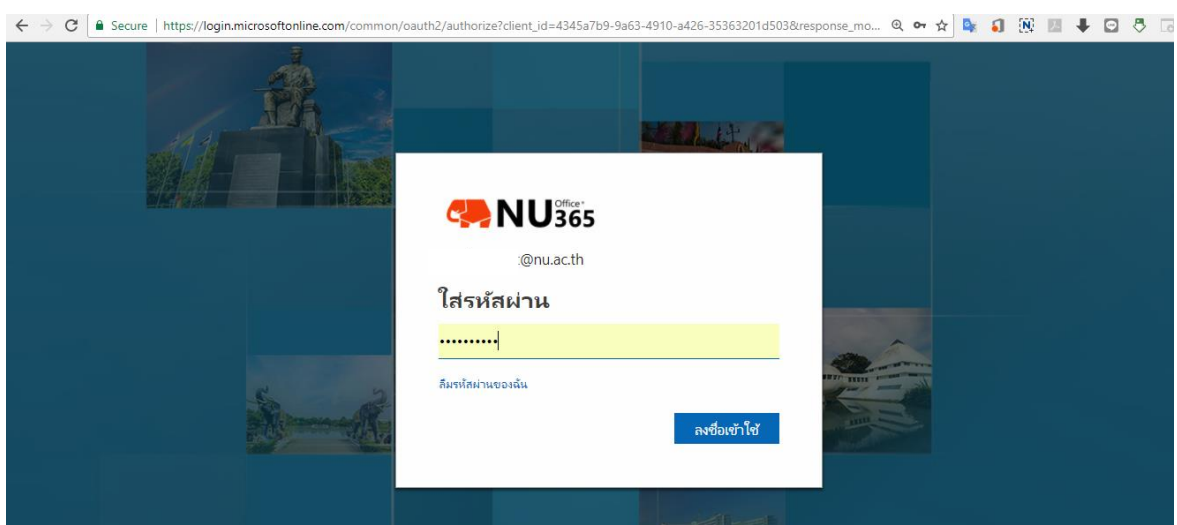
Secure | https://login.microsoftonline.com/common/oauth2/authorize?client_id=4345a7b9-9a63-4910-a426-35363201d503&response_mo...

NU Office 365

@nu.ac.th

ใส่รหัสผ่าน

••••••••••

ลืมรหัสผ่านของฉัน

ลงชื่อเข้าใช้